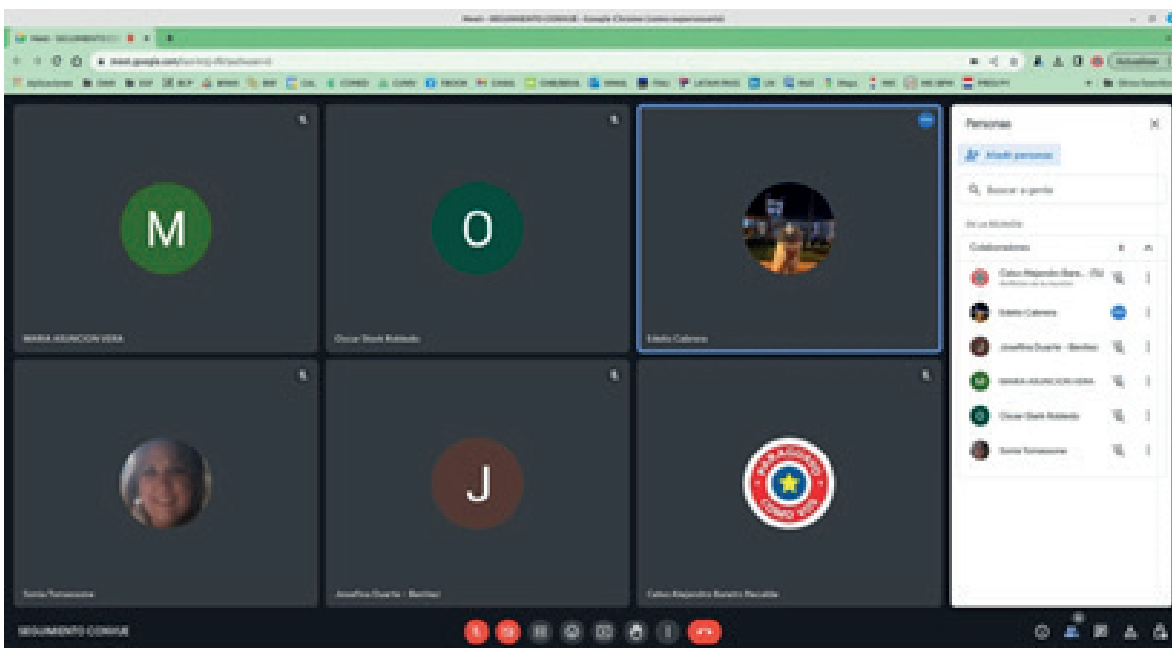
Meet - SEGUIMIENTO CONVUE - Google Chrome

meet.google.com

M

O

MARIA ASUNCION VERA

Oscar Stark Robledo

Edelio Cabrera

J

Sonia Tomassone

Josefina Duarte - Benitez

Celso Alejandro Barreto Recalde

SEGUIMIENTO CONVUE

Personas

Añadir personas

Buscar a gente

EN LA REUNIÓN

Colaboradores

Celso Alejandro Barr... (Tú)

Edelio Cabrera

Josefina Duarte - Benitez

MARIA ASUNCION VERA

Oscar Stark Robledo

Sonia Tomassone